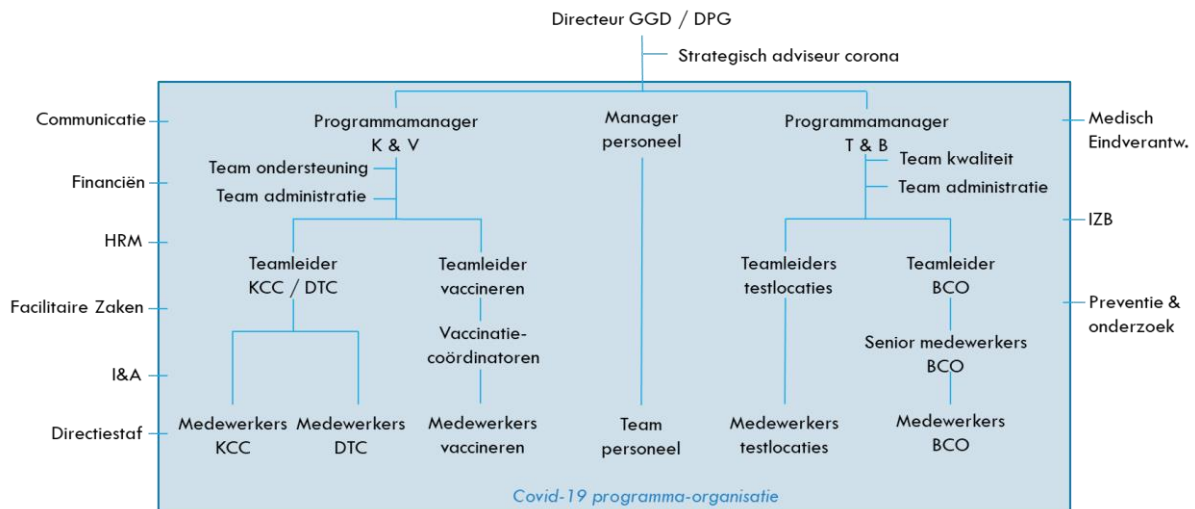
Directeur GGD / DPG

Strategisch adviseur corona

Communicatie

Financiën

HRM

Facilitaire Zaken

I&A

Directiestaf

Programmamanager K & V

Team ondersteuning

Team administratie

Teamleider KCC / DTC

Teamleider vaccineren

Vaccinatie-coördinatoren

Medewerkers KCC

Medewerkers DTC

Medewerkers vaccineren

Manager personeel

Team personeel

Programmamanager T & B

Team kwaliteit

Team administratie

Teamleiders testlocaties

Teamleider BCO

Senior medewerkers BCO

Medewerkers testlocaties

Medewerkers BCO

Medisch Eindverantw.

IZB

Preventie & onderzoek

Covid-19 programma-organisatie